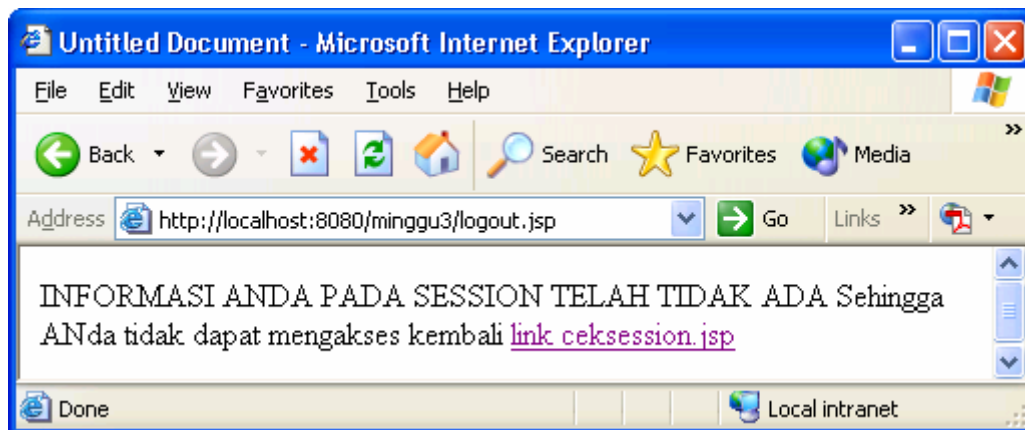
Untitled Document - Microsoft Internet Explorer

File Edit View Favorites Tools Help

Back Search Favorites Media

Address http://localhost:8080/minggu3/logout.jsp Go Links

INFORMASI ANDA PADA SESSION TELAH TIDAK ADA Sehingga ANda tidak dapat mengakses kembali link ceksession.jsp

Done Local intranet